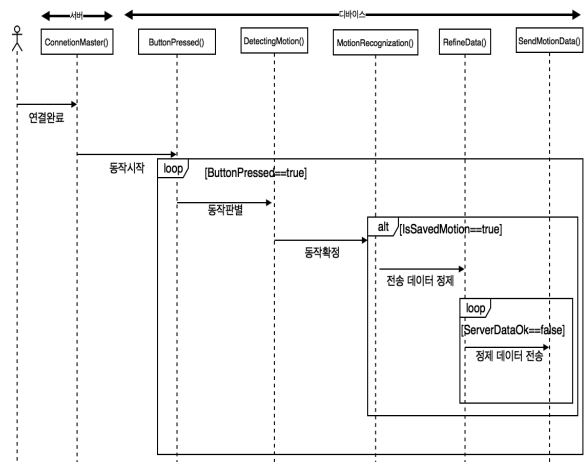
서버

디바이스

ConnetionMaster()

ButtonPressed()

DetectingMotion()

MotionRecognization()

RefineData()

SendMotionData()

연결완료

동작시작

loop

[ButtonPressed==true]

동작판별

alt

[IsSavedMotion==true]

동작확정

전송 데이터 정제

loop

[ServerDataOk==false]

정제 데이터 전송